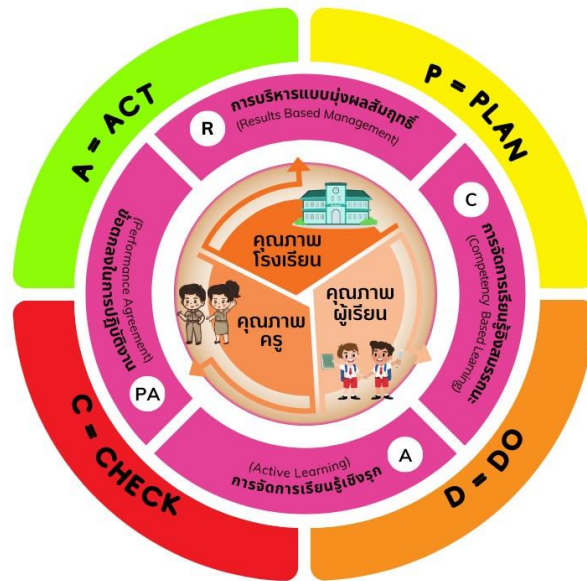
A = ACT

P = PLAN

D = DO

C = CHECK

R
การบริหารแบบมุ่งผลสัมฤทธิ์
(Results Based Management)

C
การจัดการเรียนรู้เชิงสมรรถนะ
(Competency Based Learning)

A
(Active Learning)
การจัดการเรียนรู้เชิงรุก

PA
ข้อตกลงในการพัฒนางาน
(Performance Agreement)

คุณภาพ
โรงเรียน

คุณภาพ
ผู้เรียน

คุณภาพ
ครู